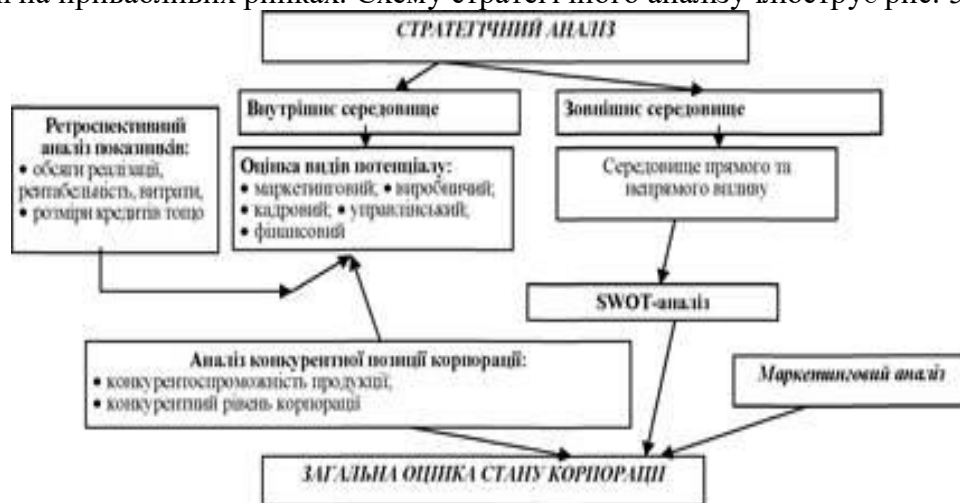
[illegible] на привабливих ринках. Схему стратегічного аналізу ілюструє рис. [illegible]

СТРАТЕГІЧНИЙ АНАЛІЗ

Внутрішнє середовище

Зовнішнє середовище

Ретроспективний аналіз показників:
• обсяги реалізації, рентабельність, витрати,
• розміри кредитів тощо

Оцінка видів потенціалу:
• маркетинговий; • виробничий;
• кадровий; • управлінський;
• фінансовий

Середовище прямого та непрямого впливу

SWOT-аналіз

Аналіз конкурентної позиції корпорації:
• конкурентоспроможність продукції;
• конкурентний рівень корпорації

Маркетинговий аналіз

ЗАГАЛЬНА ОЦІНКА СТАНУ КОРПОРАЦІЇ